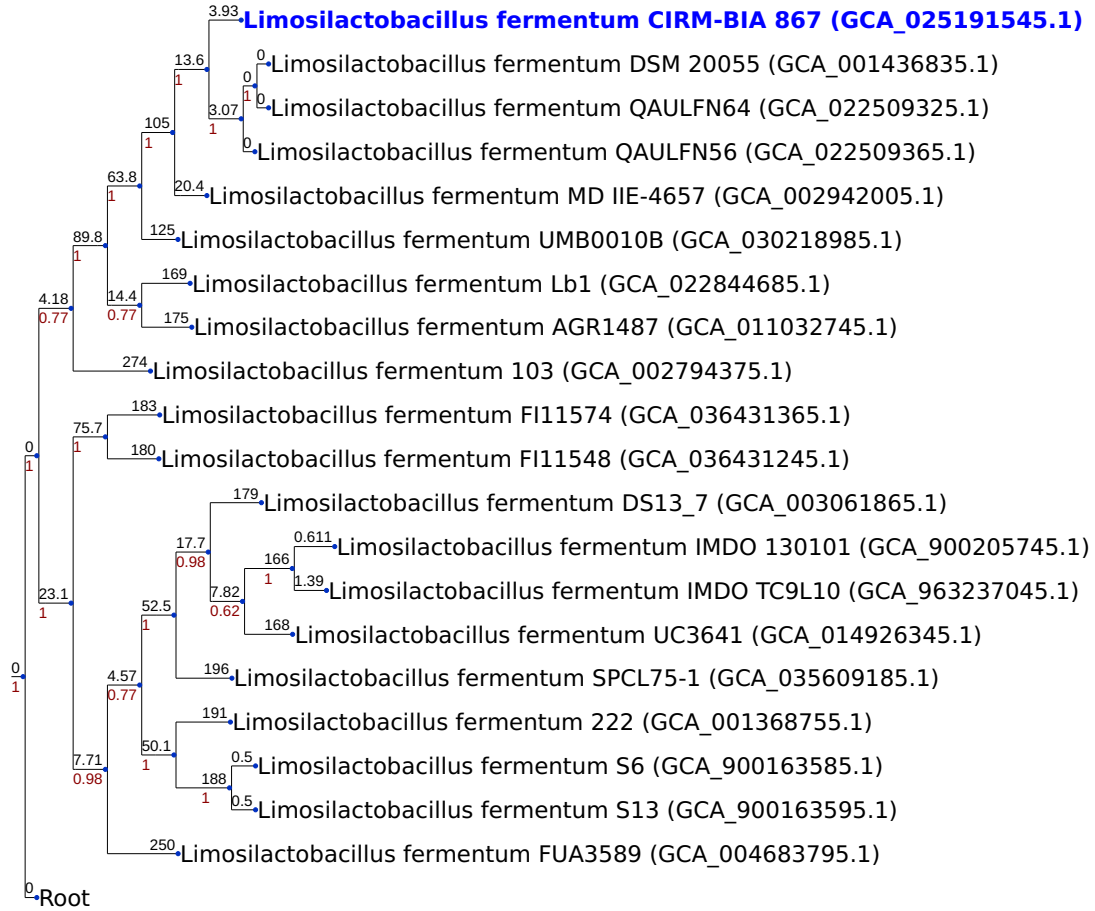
3.93 Limosilactobacillus fermentum CIRM-BIA 867 (GCA_025191545.1)
13.6
1
0 Limosilactobacillus fermentum DSM 20055 (GCA_001436835.1)
0
1
0 Limosilactobacillus fermentum QAULFN64 (GCA_022509325.1)
3.07
1
0 Limosilactobacillus fermentum QAULFN56 (GCA_022509365.1)
105
1
20.4 Limosilactobacillus fermentum MD IIE-4657 (GCA_002942005.1)
63.8
1
125 Limosilactobacillus fermentum UMB0010B (GCA_030218985.1)
89.8
1
169 Limosilactobacillus fermentum Lb1 (GCA_022844685.1)
14.4
0.77
175 Limosilactobacillus fermentum AGR1487 (GCA_011032745.1)
4.18
0.77
274 Limosilactobacillus fermentum 103 (GCA_002794375.1)
183 Limosilactobacillus fermentum FI11574 (GCA_036431365.1)
75.7
1
180 Limosilactobacillus fermentum FI11548 (GCA_036431245.1)
0
1
179 Limosilactobacillus fermentum DS13_7 (GCA_003061865.1)
17.7
0.98
0.611 Limosilactobacillus fermentum IMDO 130101 (GCA_900205745.1)
166
1
1.39 Limosilactobacillus fermentum IMDO TC9L10 (GCA_963237045.1)
7.82
0.62
23.1
1
168 Limosilactobacillus fermentum UC3641 (GCA_014926345.1)
52.5
1
196 Limosilactobacillus fermentum SPCL75-1 (GCA_035609185.1)
0
1
4.57
0.77
191 Limosilactobacillus fermentum 222 (GCA_001368755.1)
50.1
1
0.5 Limosilactobacillus fermentum S6 (GCA_900163585.1)
188
1
0.5 Limosilactobacillus fermentum S13 (GCA_900163595.1)
7.71
0.98
250 Limosilactobacillus fermentum FUA3589 (GCA_004683795.1)
0 Root